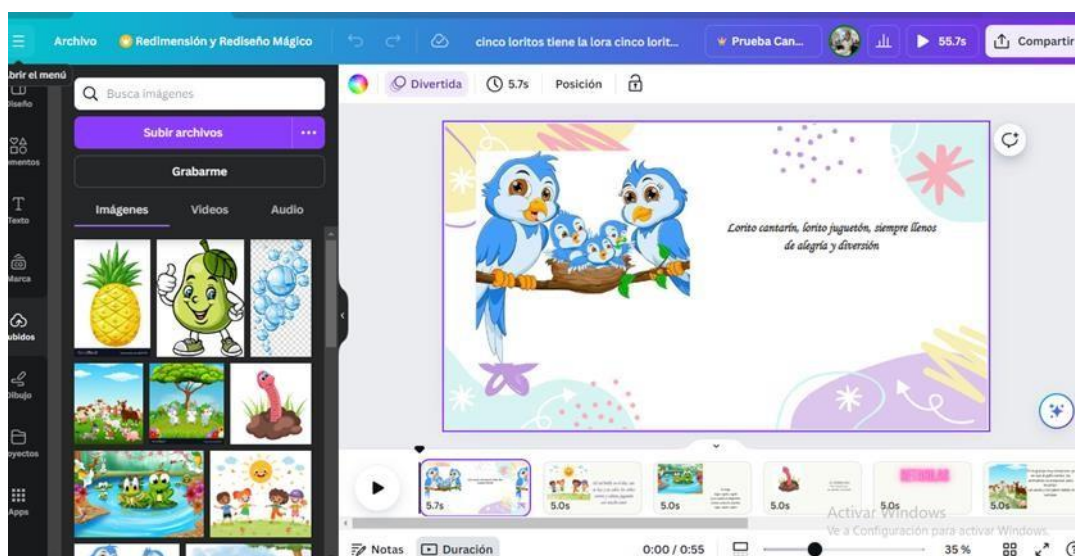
Archivo Redimensión y Rediseño Mágico cinco loritos tiene la lora cinco lorit... Prueba Can... 55.7s Compartir

brir el menú
iseño
mentos
Texto
Marca
ubidos
Dibujo
oyectos
Apps

Busca imágenes
Subir archivos
Grabarme
Imágenes Videos Audio

Divertida 5.7s Posición

Lorito cantarín, lorito juguetón, siempre llenos de alegría y diversión

5.7s 5.0s 5.0s 5.0s 5.0s 5.0s

Activar Windows
Ve a Configuración para activar Windows.

Notas Duración 0:00 / 0:55 35 %